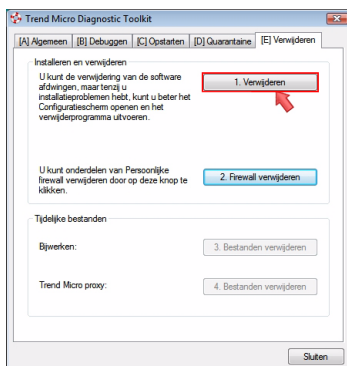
Trend Micro Diagnostic Toolkit

[A] Algemeen | [B] Debuggen | [C] Opstarten | [D] Quarantaine | [E] Verwijderen

Installeren en verwijderen

U kunt de verwijdering van de software afdwingen, maar tenzij u installatieproblemen hebt, kunt u beter het Configuratiescherm openen en het verwijderprogramma uitvoeren.

1. Verwijderen

U kunt onderdelen van Persoonlijke firewall verwijderen door op deze knop te klikken.

2. Firewall verwijderen

Tijdelijke bestanden

Bijwerken:

3. Bestanden verwijderen

Trend Micro proxy:

4. Bestanden verwijderen

Sluiten